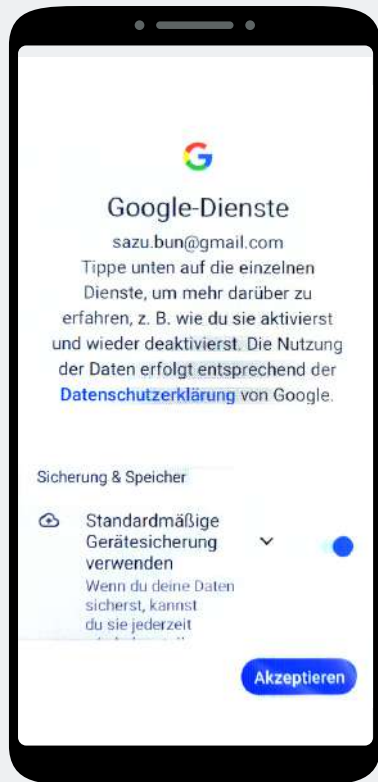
G

Google-Dienste

sazu.bun@gmail.com

Tippe unten auf die einzelnen Dienste, um mehr darüber zu erfahren, z. B. wie du sie aktivierst und wieder deaktivierst. Die Nutzung der Daten erfolgt entsprechend der Datenschutzerklärung von Google.

Sicherung & Speicher

Standardmäßige Gerätesicherung verwenden

Wenn du deine Daten sicherst, kannst du sie jederzeit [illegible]

Akzeptieren